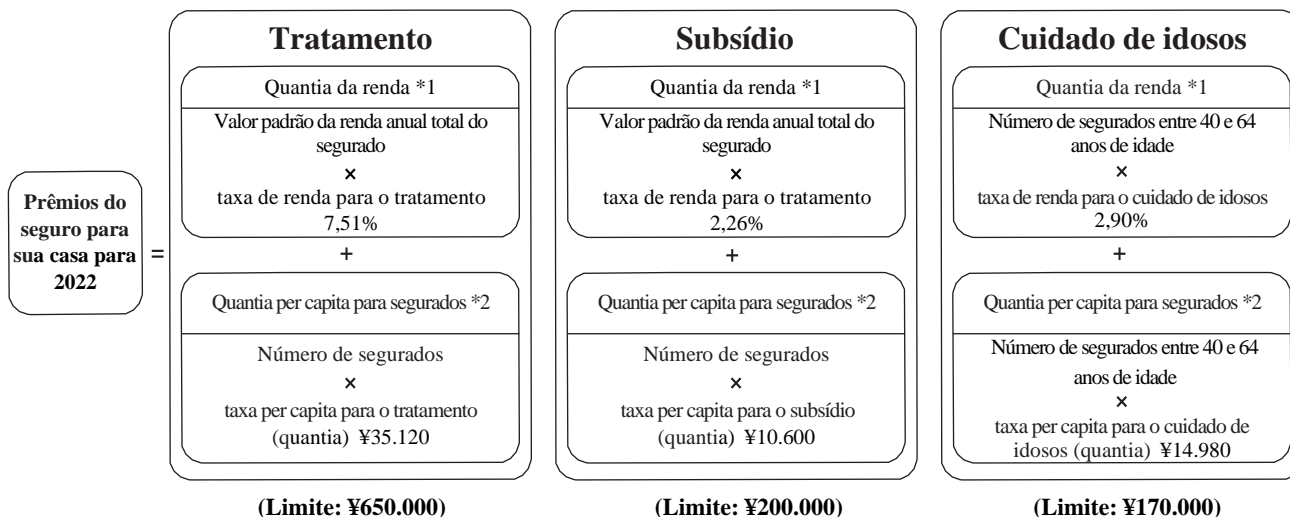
Prêmios do seguro para sua casa para 2022

=

Tratamento

Quantia da renda *1

Valor padrão da renda anual total do segurado
×
taxa de renda para o tratamento
7,51%

+

Quantia per capita para segurados *2

Número de segurados
×
taxa per capita para o tratamento (quantia) ¥35.120

(Limite: ¥650.000)

Subsídio

Quantia da renda *1

Valor padrão da renda anual total do segurado
×
taxa de renda para o tratamento
2,26%

+

Quantia per capita para segurados *2

Número de segurados
×
taxa per capita para o subsídio (quantia) ¥10.600

(Limite: ¥200.000)

Cuidado de idosos

Quantia da renda *1

Número de segurados entre 40 e 64 anos de idade
×
taxa de renda para o cuidado de idosos
2,90%

+

Quantia per capita para segurados *2

Número de segurados entre 40 e 64 anos de idade
×
taxa per capita para o cuidado de idosos (quantia) ¥14.980

(Limite: ¥170.000)